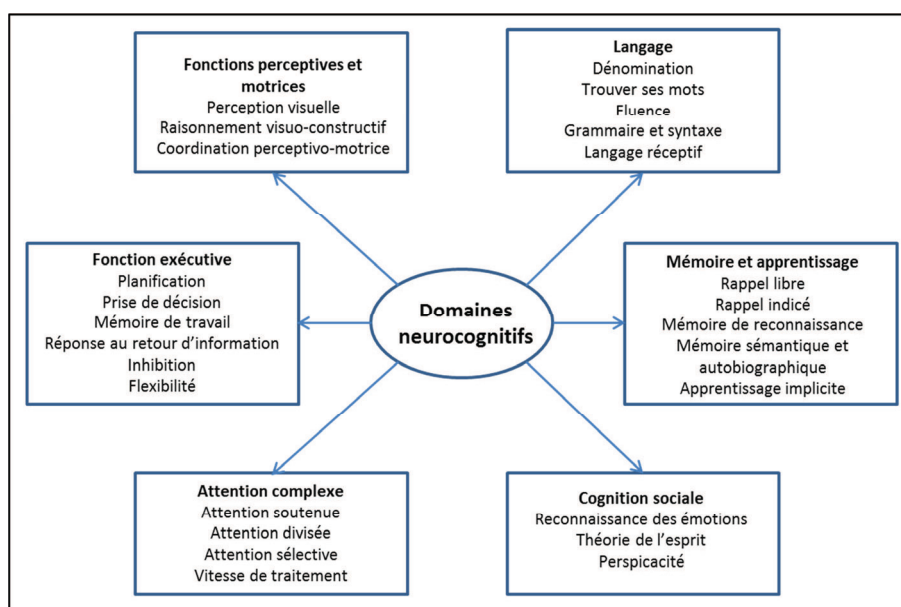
Fonctions perceptives et motrices
Perception visuelle
Raisonnement visuo-constructif
Coordination perceptivo-motrice

Langage
Dénomination
Trouver ses mots
Fluence
Grammaire et syntaxe
Langage réceptif

Fonction exécutive
Planification
Prise de décision
Mémoire de travail
Réponse au retour d'information
Inhibition
Flexibilité

Domaines neurocognitifs

Mémoire et apprentissage
Rappel libre
Rappel indicé
Mémoire de reconnaissance
Mémoire sémantique et autobiographique
Apprentissage implicite

Attention complexe
Attention soutenue
Attention divisée
Attention sélective
Vitesse de traitement

Cognition sociale
Reconnaissance des émotions
Théorie de l'esprit
Perspicacité